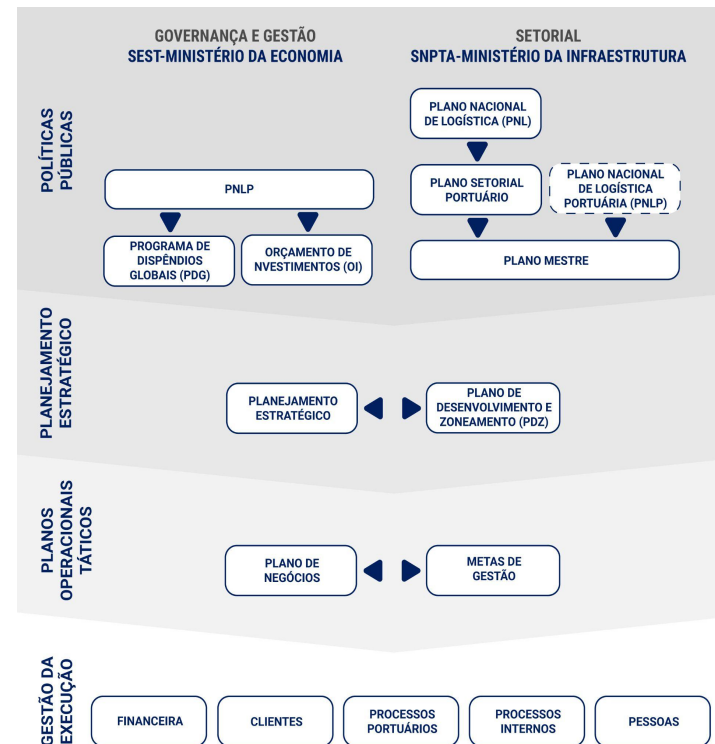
GOVERNANÇA E GESTÃO
SEST-MINISTÉRIO DA ECONOMIA

SETORIAL
SNPTA-MINISTÉRIO DA INFRAESTRUTURA

POLÍTICAS PÚBLICAS

PLANO NACIONAL DE LOGÍSTICA (PNL)

PNLP

PLANO SETORIAL PORTUÁRIO

PLANO NACIONAL DE LOGÍSTICA PORTUÁRIA (PNLP)

PROGRAMA DE DISPÊNDIOS GLOBAIS (PDG)

ORÇAMENTO DE NVESTIMENTOS (OI)

PLANO MESTRE

PLANEJAMENTO ESTRATÉGICO

PLANEJAMENTO ESTRATÉGICO

PLANO DE DESENVOLVIMENTO E ZONEAMENTO (PDZ)

PLANOS OPERACIONAIS TÁTICOS

PLANO DE NEGÓCIOS

METAS DE GESTÃO

GESTÃO DA EXECUÇÃO

FINANCEIRA

CLIENTES

PROCESSOS PORTUÁRIOS

PROCESSOS INTERNOS

PESSOAS